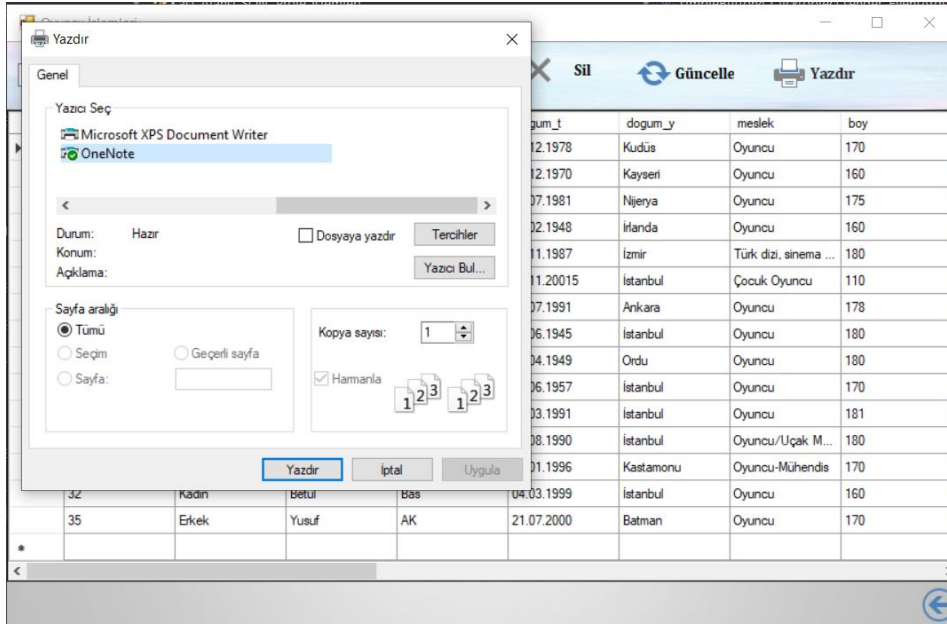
Oyuncu İşlemleri

Yazdır

Genel

Yazıcı Seç

Microsoft XPS Document Writer

OneNote

Durum: Hazır

Konum:

Açıklama:

Dosyaya yazdır

Tercihler

Yazıcı Bul...

Sayfa aralığı

Tümü

Seçim

Geçerli sayfa

Sayfa:

Kopya sayısı: 1

Harmanla

Yazdır İptal Uygula

Sil Güncelle Yazdır

| | | | | dogum_t | dogum_y | meslek | boy |
|---|---|---|---|---|---|---|---|
| | | | | 12.1978 | Kudüs | Oyuncu | 170 |
| | | | | 12.1970 | Kayseri | Oyuncu | 160 |
| | | | | 07.1981 | Nijerya | Oyuncu | 175 |
| | | | | 02.1948 | İrlanda | Oyuncu | 160 |
| | | | | 11.1987 | İzmir | Türk dizi, sinema ... | 180 |
| | | | | 11.20015 | İstanbul | Çocuk Oyuncu | 110 |
| | | | | 07.1991 | Ankara | Oyuncu | 178 |
| | | | | 06.1945 | İstanbul | Oyuncu | 180 |
| | | | | 04.1949 | Ordu | Oyuncu | 180 |
| | | | | 06.1957 | İstanbul | Oyuncu | 170 |
| | | | | 03.1991 | İstanbul | Oyuncu | 181 |
| | | | | 08.1990 | İstanbul | Oyuncu/Uçak M... | 180 |
| | | | | 01.1996 | Kastamonu | Oyuncu-Mühendis | 170 |
| 32 | Kadın | Betül | Baş | 04.03.1999 | İstanbul | Oyuncu | 160 |
| 35 | Erkek | Yusuf | AK | 21.07.2000 | Batman | Oyuncu | 170 |